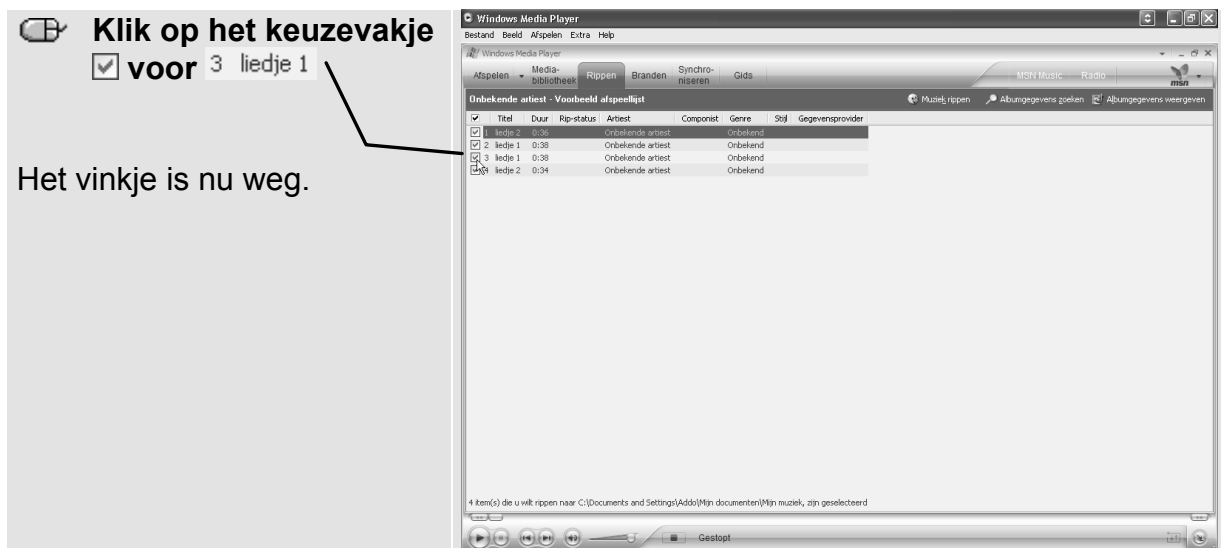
Klik op het keuzevakje ☑ voor 3 liedje 1

Het vinkje is nu weg.

Windows Media Player
Bestand Beeld Afspelen Extra Help
Windows Media Player
Afspelen Media-bibliotheek Rippen Branden Synchro-niseren Gids
MSN Music Radio
msn

Onbekende artiest - Voorbeeld afspeellijst
Muziek rippen Albumgegevens zoeken Albumgegevens weergeven

| | Titel | Duur | Rip-status | Artiest | Componist | Genre | Stijl | Gegevensprovider |
|---|---|---|---|---|---|---|---|---|
| 1 | liedje 2 | 0:36 | | Onbekende artiest | | Onbekend | | |
| 2 | liedje 1 | 0:38 | | Onbekende artiest | | Onbekend | | |
| 3 | liedje 1 | 0:38 | | Onbekende artiest | | Onbekend | | |
| 4 | liedje 2 | 0:34 | | Onbekende artiest | | Onbekend | | |

4 item(s) die u wilt rippen naar C:\Documents and Settings\Addo\Mijn documenten\Mijn muziek, zijn geselecteerd

Gestopt